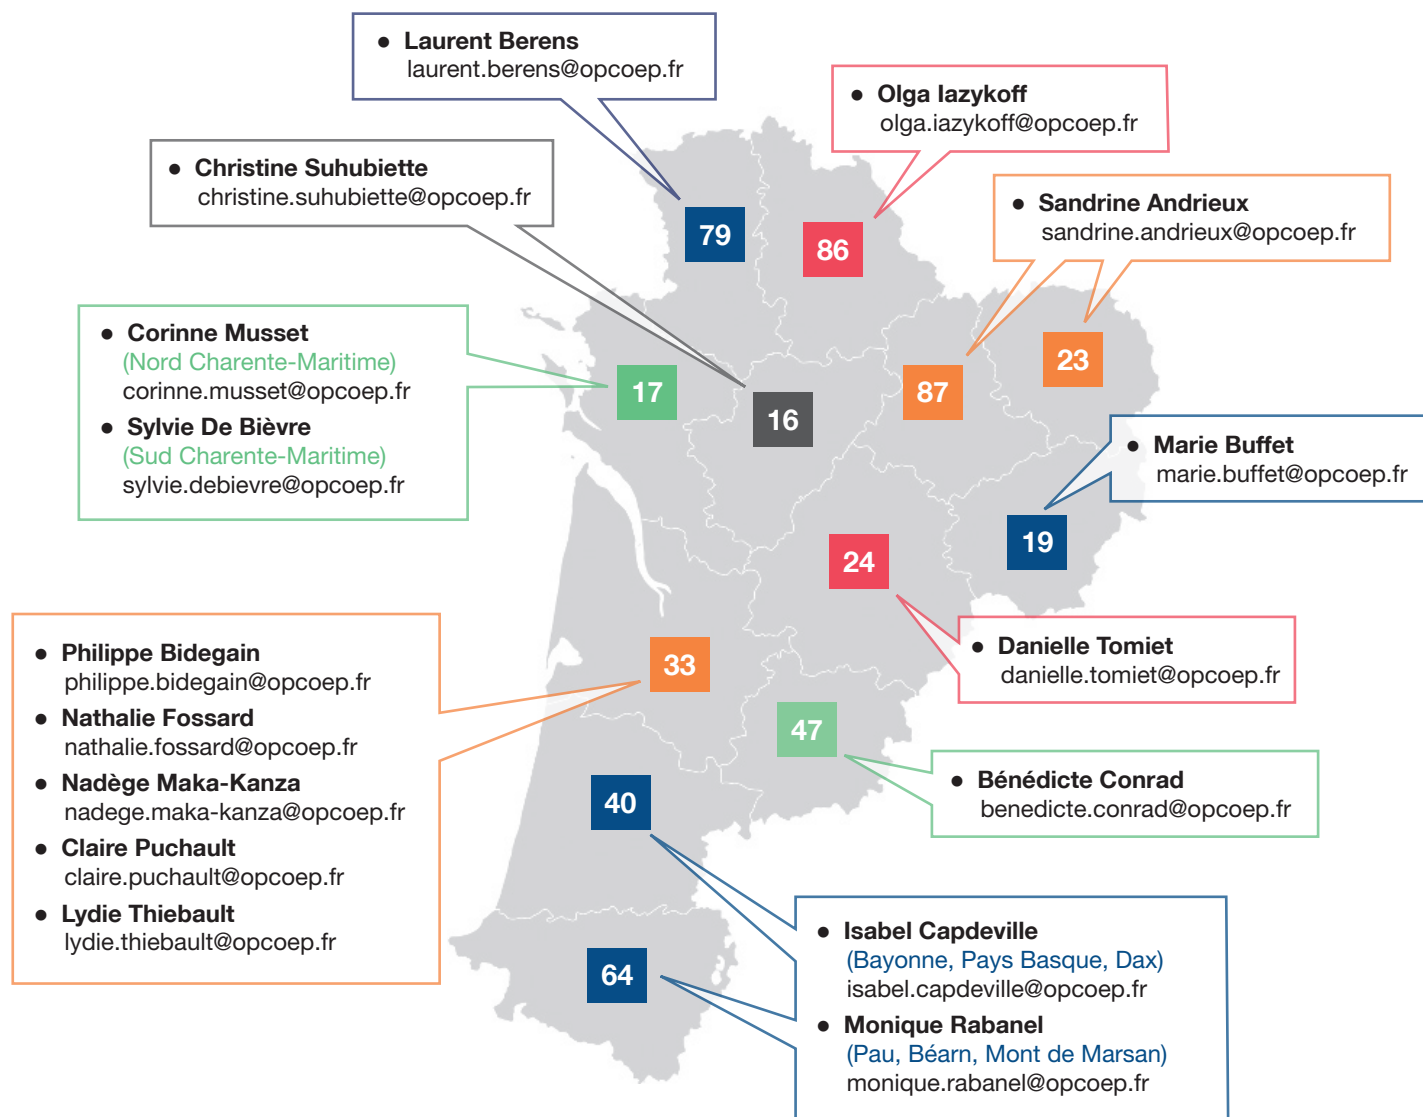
• Laurent Berens
laurent.berens@opcoep.fr

• Olga Iazykoff
olga.iazykoff@opcoep.fr

• Christine Suhubiette
christine.suhubiette@opcoep.fr

• Sandrine Andrieux
sandrine.andrieux@opcoep.fr

79

86

• Corinne Musset
(Nord Charente-Maritime)
corinne.musset@opcoep.fr

• Sylvie De Bièvre
(Sud Charente-Maritime)
sylvie.debievre@opcoep.fr

17

16

87

23

• Marie Buffet
marie.buffet@opcoep.fr

19

24

• Danielle Tomiet
danielle.tomiet@opcoep.fr

• Philippe Bidegain
philippe.bidegain@opcoep.fr

• Nathalie Fossard
nathalie.fossard@opcoep.fr

• Nadège Maka-Kanza
nadege.maka-kanza@opcoep.fr

• Claire Puchault
claire.puchault@opcoep.fr

• Lydie Thiebault
lydie.thiebault@opcoep.fr

33

47

• Bénédicte Conrad
benedicte.conrad@opcoep.fr

40

64

• Isabel Capdeville
(Bayonne, Pays Basque, Dax)
isabel.capdeville@opcoep.fr

• Monique Rabanel
(Pau, Béarn, Mont de Marsan)
monique.rabanel@opcoep.fr